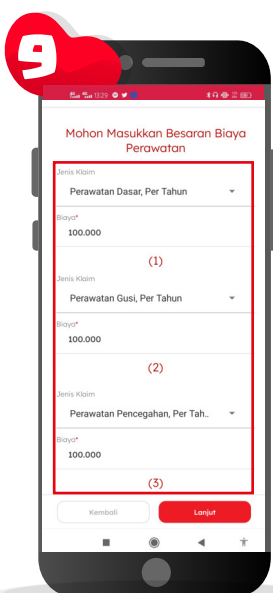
9

13:29

Mohon Masukkan Besaran Biaya Perawatan

Jenis Klaim
Perawatan Dasar, Per Tahun

Biaya*
100.000

(1)

Jenis Klaim
Perawatan Gusi, Per Tahun

Biaya*
100.000

(2)

Jenis Klaim
Perawatan Pencegahan, Per Tah..

Biaya*
100.000

(3)

Kembali

Lanjut